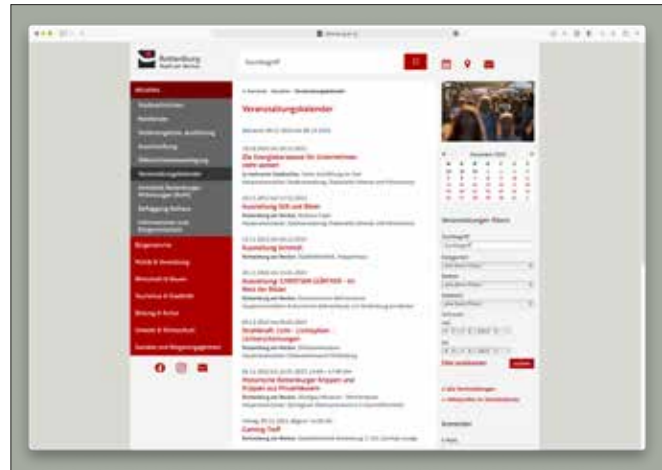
Rottenburg am Neckar

Suchbegriff

Veranstaltungskalender

Ausstellung Schmid

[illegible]

Ausstellung: CHRISTIAN GÜNTHER – im Netz der Bilder

Stadtkraft: Licht – Lichtspielen – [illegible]

Historische Rottenburger Krippen und Krippen aus Privatbesitz

Coming Tea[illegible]

Veranstaltungen filtern

Bürgerservice

Politik & Verwaltung

Wirtschaft & Bauen

Tourismus & Stadtbild

Bildung & Kultur

Umwelt & Klimaschutz

Soziales und Begegnung